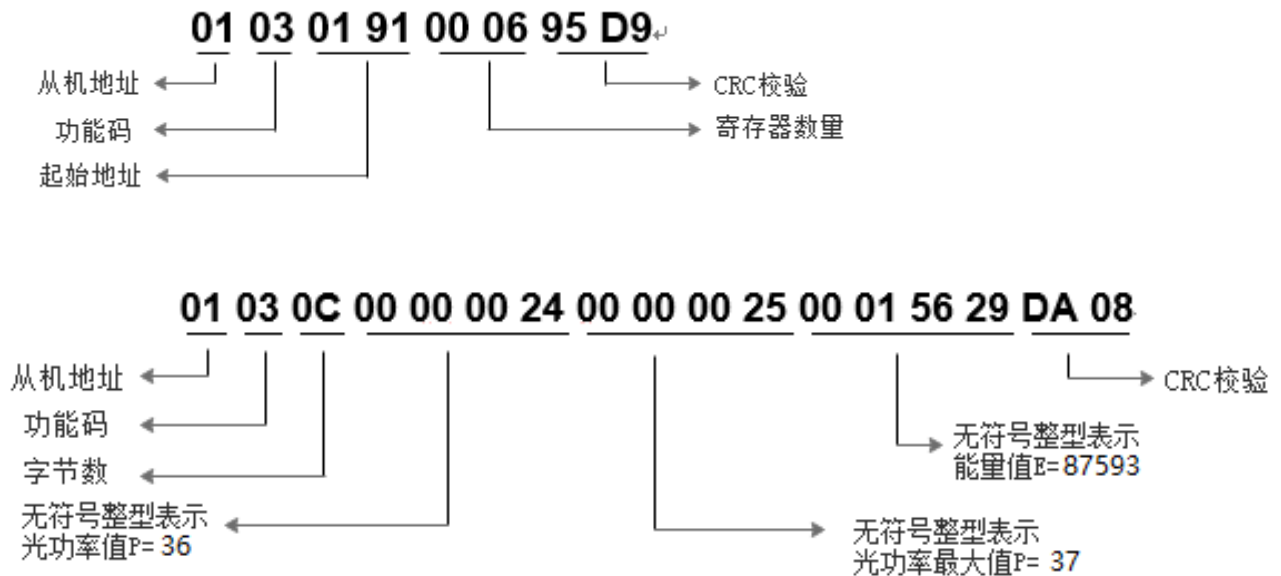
01 03 01 91 00 06 95 D9

从机地址

功能码

起始地址

CRC校验

寄存器数量

01 03 0C 00 00 00 24 00 00 00 25 00 01 56 29 DA 08

从机地址

功能码

字节数

无符号整型表示
光功率值P= 36

CRC校验

无符号整型表示
能量值E=87593

无符号整型表示
光功率最大值P= 37